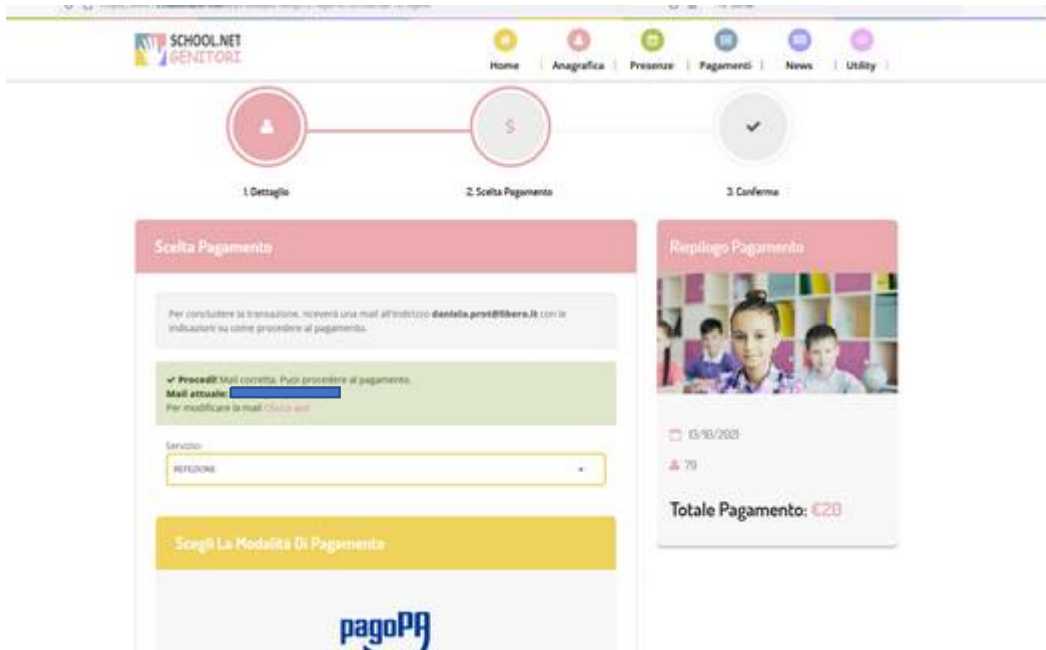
SCHOOL.NET GENITORI

Home | Anagrafica | Presenze | Pagamenti | News | Utility

$

1. Dettaglio

2. Scelta Pagamento

3. Conferma

Scelta Pagamento

Per concludere la transazione, riceverà una mail all'indirizzo daniela.prot@libero.it con le indicazioni su come procedere al pagamento.

✔ Procedi! Mail corretta. Puoi procedere al pagamento.
Mail attuale:
Per modificare la mail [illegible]

Servizio

REFEZIONE

Scegli La Modalità Di Pagamento

pagoPA

Riepilogo Pagamento

13/10/2021

70

Totale Pagamento: €20